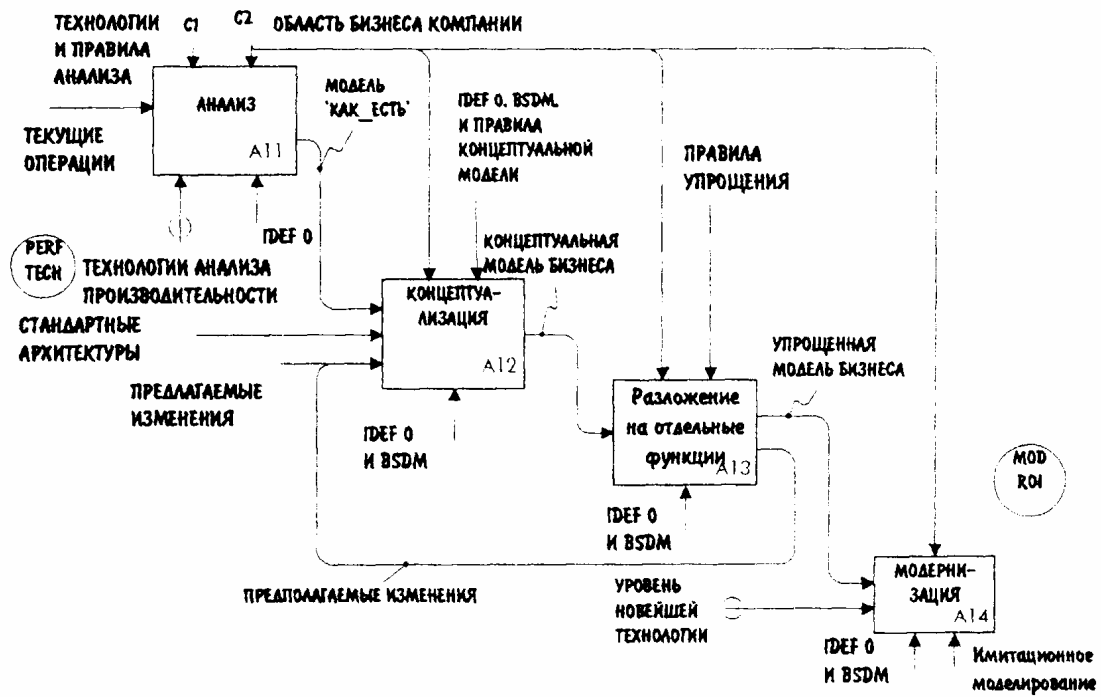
ТЕХНОЛОГИИ И ПРАВИЛА АНАЛИЗА

C1

C2 ОБЛАСТЬ БИЗНЕСА КОМПАНИИ

АНАЛИЗ

A11

МОДЕЛЬ 'КАК_ЕСТЬ'

IDEF 0, BSDM, И ПРАВИЛА КОНЦЕПТУАЛЬНОЙ МОДЕЛИ

ПРАВИЛА УПРОЩЕНИЯ

ТЕКУЩИЕ ОПЕРАЦИИ

IDEF 0

PERF TECH

ТЕХНОЛОГИИ АНАЛИЗА ПРОИЗВОДИТЕЛЬНОСТИ

КОНЦЕПТУАЛЬНАЯ МОДЕЛЬ БИЗНЕСА

КОНЦЕПТУА-ЛИЗАЦИЯ

A12

СТАНДАРТНЫЕ АРХИТЕКТУРЫ

ПРЕДЛАГАЕМЫЕ ИЗМЕНЕНИЯ

УПРОЩЕННАЯ МОДЕЛЬ БИЗНЕСА

Разложение на отдельные функции

A13

IDEF 0 И BSDM

MOD ROI

IDEF 0 И BSDM

ПРЕДПОЛАГАЕМЫЕ ИЗМЕНЕНИЯ

УРОВЕНЬ НОВЕЙШЕЙ ТЕХНОЛОГИИ

МОДЕРНИ-ЗАЦИЯ

A14

IDEF 0 И BSDM

Кмитационное моделирование